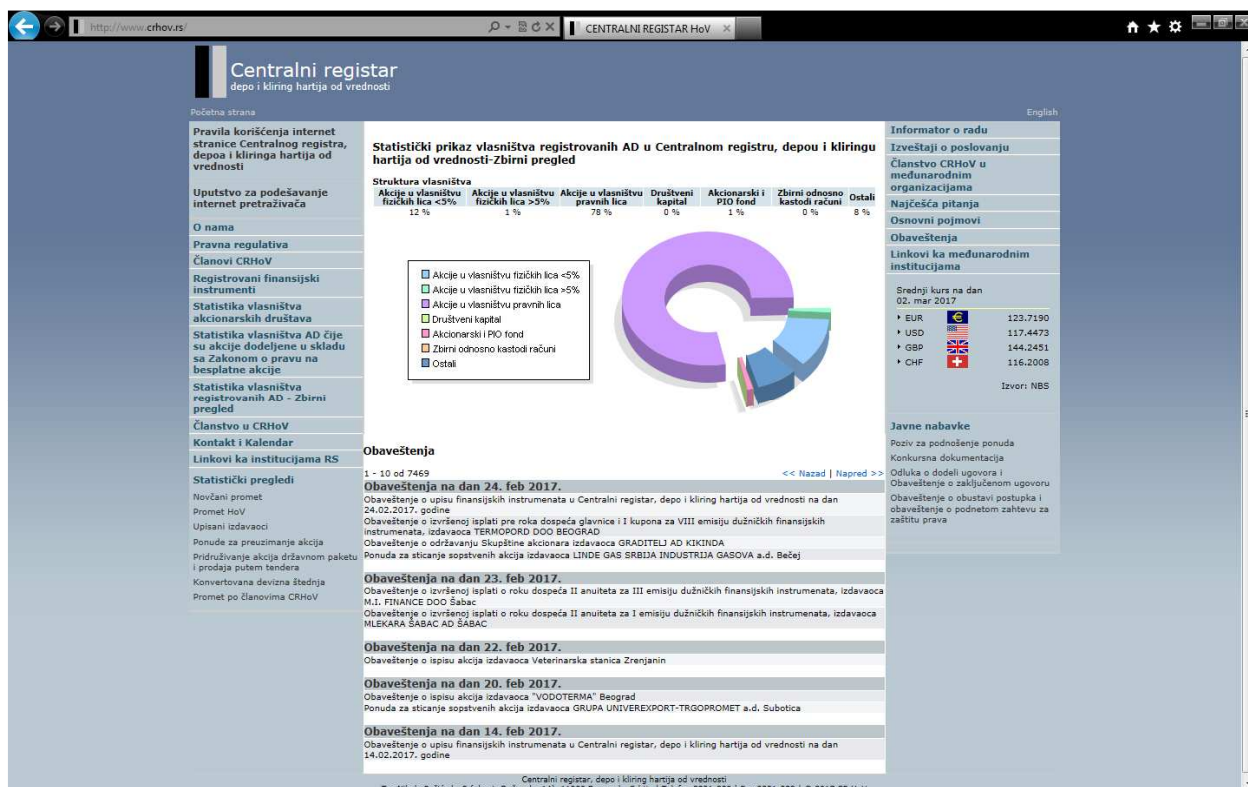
http://www.crhov.rs/

CENTRALNI REGISTAR HoV

Centralni registar
depo i kliring hartija od vrednosti

Početna strana

English

Pravila korišćenja internet stranice Centralnog registra, depoa i kliringa hartija od vrednosti

Uputstvo za podešavanje internet pretraživača

O nama

Pravna regulativa

Članovi CRHoV

Registrovani finansijski instrumenti

Statistika vlasništva akcionarskih društava

Statistika vlasništva AD čije su akcije dodeljene u skladu sa Zakonom o pravu na besplatne akcije

Statistika vlasništva registrovanih AD - Zbirni pregled

Članstvo u CRHoV

Kontakt i Kalendar

Linkovi ka institucijama RS

Statistički pregledi

Novčani promet

Promet HoV

Upisani izdavaoci

Ponude za preuzimanje akcija

Pridruživanje akcija državnom paketu i prodaja putem tendera

Konvertovana devizna štednja

Promet po članovima CRHoV

Statistički prikaz vlasništva registrovanih AD u Centralnom registru, depou i kliringu hartija od vrednosti-Zbirni pregled

Struktura vlasništva

| Akcije u vlasništvu fizičkih lica <5% | Akcije u vlasništvu fizičkih lica >5% | Akcije u vlasništvu pravnih lica | Društveni kapital | Akcionarski i PIO fond | Zbirni odnosno kastodi računi | Ostali |
|---|---|---|---|---|---|---|
| 12 % | 1 % | 78 % | 0 % | 1 % | 0 % | 8 % |

Akcije u vlasništvu fizičkih lica <5%
Akcije u vlasništvu fizičkih lica >5%
Akcije u vlasništvu pravnih lica
Društveni kapital
Akcionarski i PIO fond
Zbirni odnosno kastodi računi
Ostali

Obaveštenja

1 - 10 od 7469

<< Nazad | Napred >>

Obaveštenja na dan 24. feb 2017.

Obaveštenje o upisu finansijskih instrumenata u Centralni registar, depo i kliring hartija od vrednosti na dan 24.02.2017. godine

Obaveštenje o izvršenoj isplati pre roka dospeća glavnice i I kupona za VIII emisiju dužničkih finansijskih instrumenata, izdavaoca TERMOPORD DOO BEOGRAD

Obaveštenje o održavanju Skupštine akcionara izdavaoca GRADITELJ AD KIKINDA

Ponuda za sticanje sopstvenih akcija izdavaoca LINDE GAS SRBIJA INDUSTRIJA GASOVA a.d. Bečej

Obaveštenja na dan 23. feb 2017.

Obaveštenje o izvršenoj isplati o roku dospeća II anuiteta za III emisiju dužničkih finansijskih instrumenata, izdavaoca M.I. FINANCE DOO Šabac

Obaveštenje o izvršenoj isplati o roku dospeća II anuiteta za I emisiju dužničkih finansijskih instrumenata, izdavaoca MLEKARA ŠABAC AD ŠABAC

Obaveštenja na dan 22. feb 2017.

Obaveštenje o ispisu akcija izdavaoca Veterinarska stanica Zrenjanin

Obaveštenja na dan 20. feb 2017.

Obaveštenje o ispisu akcija izdavaoca "VODOTERMA" Beograd

Ponuda za sticanje sopstvenih akcija izdavaoca GRUPA UNIVEREXPORT-TRGOPROMET a.d. Subotica

Obaveštenja na dan 14. feb 2017.

Obaveštenje o upisu finansijskih instrumenata u Centralni registar, depo i kliring hartija od vrednosti na dan 14.02.2017. godine

Informator o radu

Izveštaji o poslovanju

Članstvo CRHoV u međunarodnim organizacijama

Najčešća pitanja

Osnovni pojmovi

Obaveštenja

Linkovi ka međunarodnim institucijama

Srednji kurs na dan 02. mar 2017

| | |
|---|---|
| EUR | 123.7190 |
| USD | 117.4473 |
| GBP | 144.2451 |
| CHF | 116.2008 |

Izvor: NBS

Javne nabavke

Poziv za podnošenje ponuda

Konkursna dokumentacija

Odluka o dodeli ugovora i Obaveštenje o zaključenom ugovoru

Obaveštenje o obustavi postupka i obaveštenje o podnetom zahtevu za zaštitu prava

Centralni registar, depo i kliring hartija od vrednosti
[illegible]